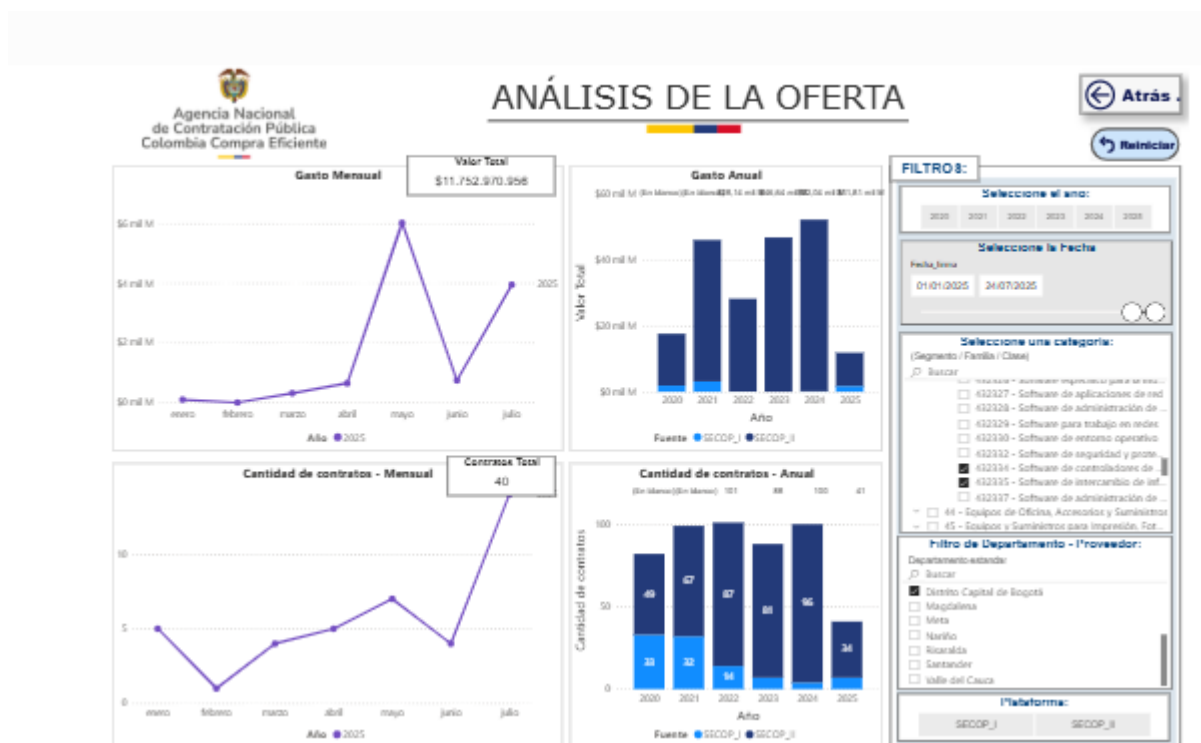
Agencia Nacional de Contratación Pública Colombia Compra Eficiente

ANÁLISIS DE LA OFERTA

Atrás

Reiniciar

Gasto Mensual

Valor Total
$11.752.970.956

$6 mil M
$4 mil M
$2 mil M
$0 mil M
2025
enero febrero marzo abril mayo junio julio
Año 2025

Gasto Anual

$60 mil M
$40 mil M
$20 mil M
$0 mil M
Valor Total
2020 2021 2022 2023 2024 2025
Año
Fuente SECOP_I SECOP_II

Cantidad de contratos - Mensual

Contratos Total
40

10
5
0
enero febrero marzo abril mayo junio julio
Año 2025

Cantidad de contratos - Anual

(En blanco) (En blanco) 101 88 100 41
100
50
0
Cantidad de contratos
49 33 67 32 87 14 81 96 34
2020 2021 2022 2023 2024 2025
Año
Fuente SECOP_I SECOP_II

FILTROS:

Seleccione el año:
2020 2021 2022 2023 2024 2025

Seleccione la Fecha
Fecha_firma
01/01/2025 24/07/2025

Seleccione una categoría:
(Segmento / Familia / Clase)
Buscar
432327 - Software de aplicaciones de red
432328 - Software de administración de ...
432329 - Software para trabajo en redes
432330 - Software de entorno operativo
432332 - Software de seguridad y prote...
432334 - Software de controladores de ...
432335 - Software de intercambio de inf...
432337 - Software de administración de ...
44 - Equipos de Oficina, Accesorios y Suministros
45 - Equipos y Suministros para Impresión, Fot...

Filtro de Departamento - Proveedor:
Departamento entidad
Buscar
Distrito Capital de Bogotá
Magdalena
Meta
Nariño
Risaralda
Santander
Valle del Cauca

Plataforma:
SECOP_I SECOP_II